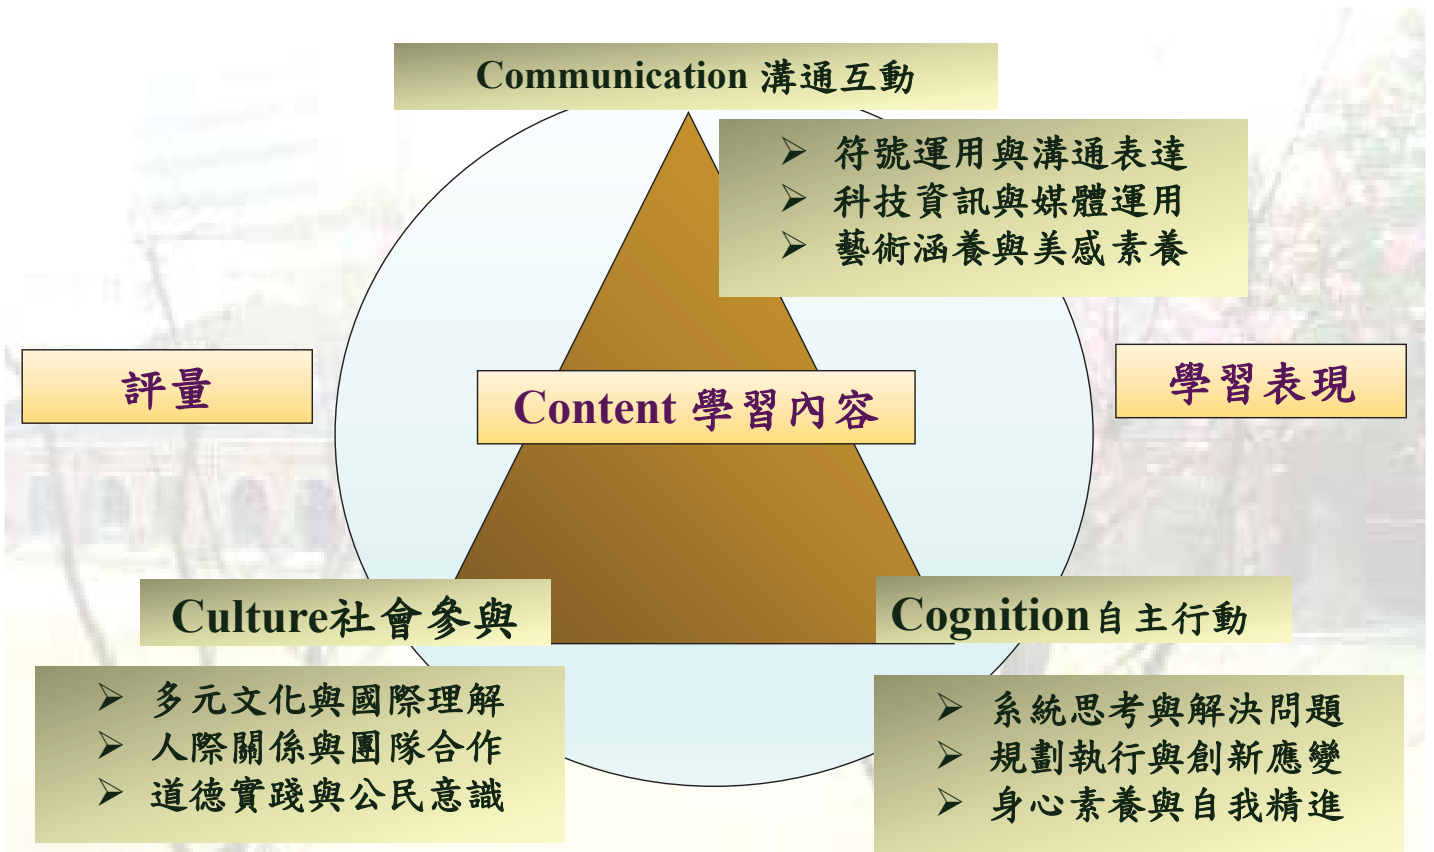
Communication 溝通互動

➢ 符號運用與溝通表達
➢ 科技資訊與媒體運用
➢ 藝術涵養與美感素養

評量

Content 學習內容

學習表現

Culture社會參與

Cognition自主行動

➢ 多元文化與國際理解
➢ 人際關係與團隊合作
➢ 道德實踐與公民意識

➢ 系統思考與解決問題
➢ 規劃執行與創新應變
➢ 身心素養與自我精進